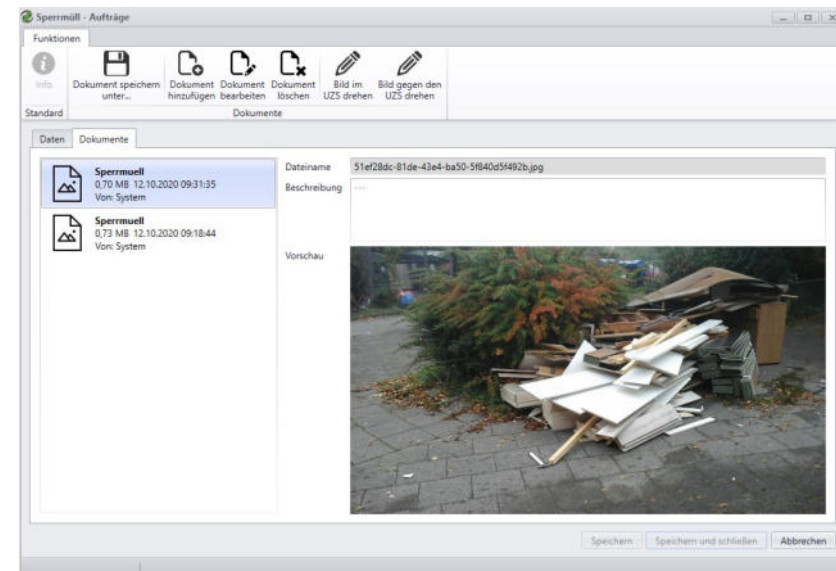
Sperrmüll - Aufträge

Funktionen

Info
Standard

Dokument speichern unter...

Dokument hinzufügen
Dokument bearbeiten
Dokument löschen
Bild im UZS drehen
Bild gegen den UZS drehen
Dokumente

Daten
Dokumente

Sperrmuell
0,70 MB 12.10.2020 09:31:35
Von: System

Sperrmuell
0,73 MB 12.10.2020 09:18:44
Von: System

Dateiname
51ef28dc-81de-43e4-ba50-5f840d5f492b.jpg

Beschreibung
---

Vorschau

Speichern
Speichern und schließen
Abbrechen